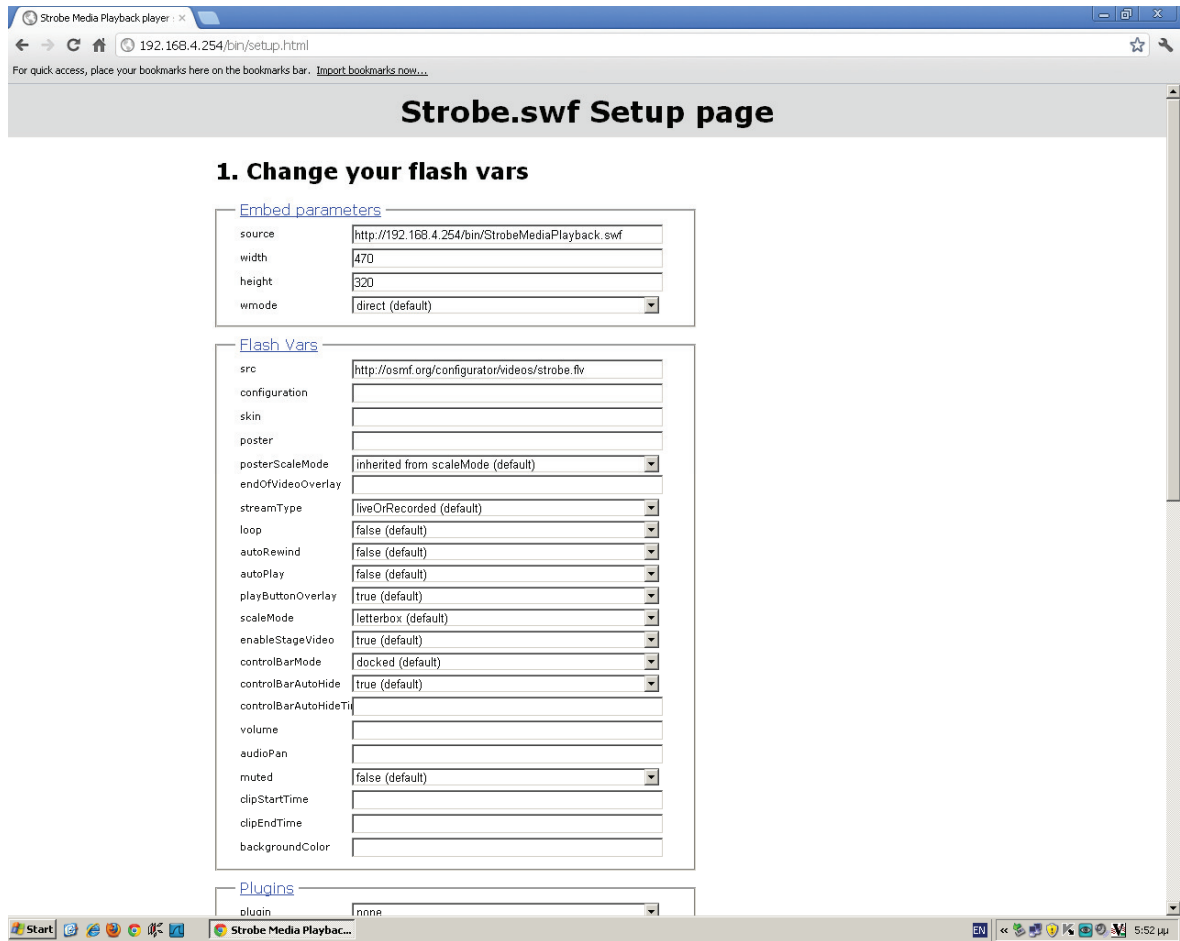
Strobe Media Playback player : ×

192.168.4.254/bin/setup.html

For quick access, place your bookmarks here on the bookmarks bar. Import bookmarks now...

Strobe.swf Setup page

1. Change your flash vars

Embed parameters

| | |
|---|---|
| source | http://192.168.4.254/bin/StrobeMediaPlayback.swf |
| width | 470 |
| height | 320 |
| wmode | direct (default) |

Flash Vars

| | |
|---|---|
| src | http://osmf.org/configurator/videos/strobe.flv |
| configuration | |
| skin | |
| poster | |
| posterScaleMode | inherited from scaleMode (default) |
| endOfVideoOverlay | |
| streamType | liveOrRecorded (default) |
| loop | false (default) |
| autoRewind | false (default) |
| autoPlay | false (default) |
| playButtonOverlay | true (default) |
| scaleMode | letterbox (default) |
| enableStageVideo | true (default) |
| controlBarMode | docked (default) |
| controlBarAutoHide | true (default) |
| controlBarAutoHideTi | |
| volume | |
| audioPan | |
| muted | false (default) |
| clipStartTime | |
| clipEndTime | |
| backgroundColor | |

Plugins

| | |
|---|---|
| plugin | none |

Start

Strobe Media Playbac...

EN

5:52 μμ